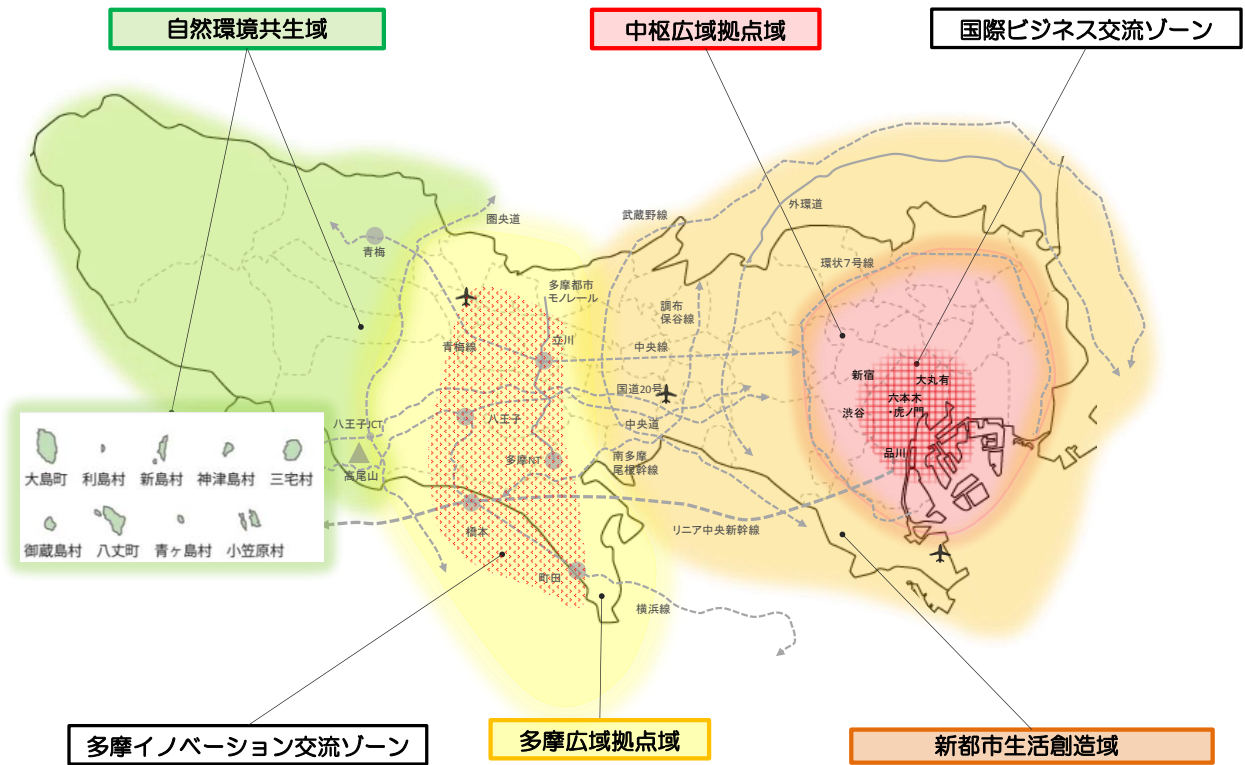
自然環境共生域

中枢広域拠点域

国際ビジネス交流ゾーン

圏央道

武蔵野線

外環道

環状7号線

青梅

多摩都市
モノレール

調布
保谷線

立川

青梅線

中央線

新宿

大丸有

国道20号

六本木
・虎ノ門

渋谷

八王子JCT

八王子

中央道

品川

高尾山

多摩NT

南多摩
尾根幹線

リニア中央新幹線

橋本

町田

横浜線

大島町

利島村

新島村

神津島村

三宅村

御蔵島村

八丈町

青ヶ島村

小笠原村

多摩イノベーション交流ゾーン

多摩広域拠点域

新都市生活創造域